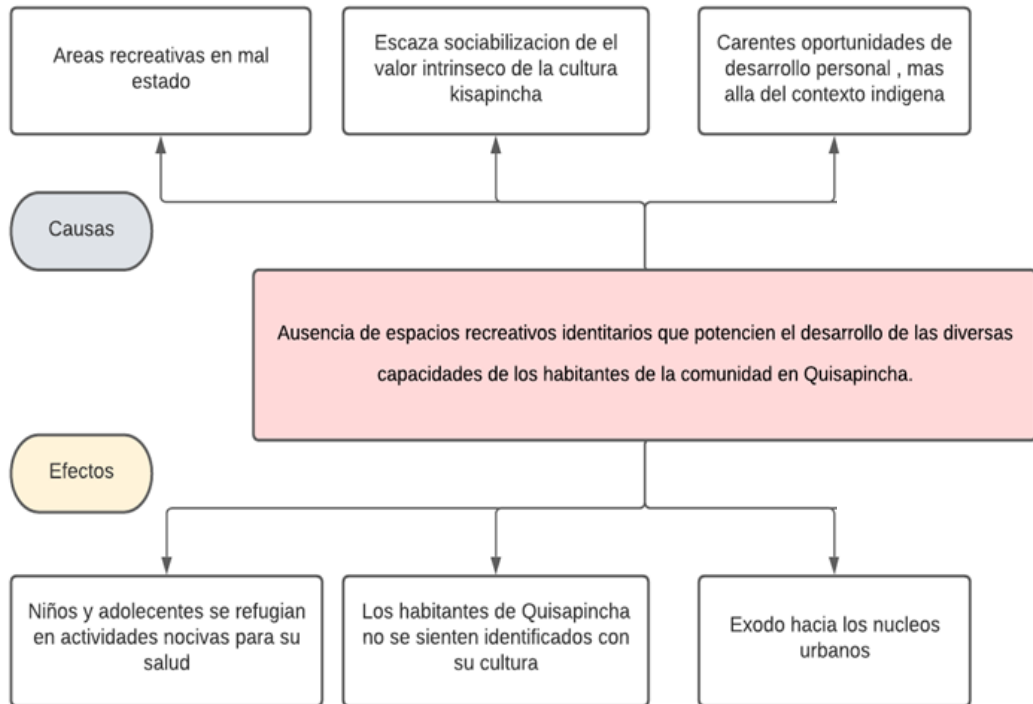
Areas recreativas en mal estado

Escaza sociabilizacion de el valor intrinseco de la cultura kisapincha

Carentes oportunidades de desarrollo personal , mas alla del contexto indigena

Causas

Ausencia de espacios recreativos identitarios que potencien el desarrollo de las diversas capacidades de los habitantes de la comunidad en Quisapincha.

Efectos

Niños y adolecentes se refugian en actividades nocivas para su salud

Los habitantes de Quisapincha no se sienten identificados con su cultura

Exodo hacia los nucleos urbanos